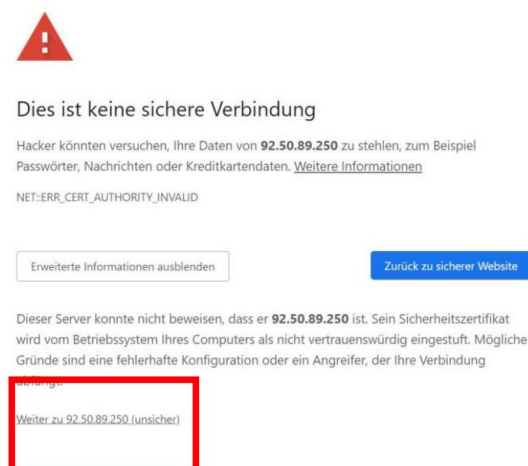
Dies ist keine sichere Verbindung

Hacker könnten versuchen, Ihre Daten von **92.50.89.250** zu stehlen, zum Beispiel Passwörter, Nachrichten oder Kreditkartendaten. Weitere Informationen

NET::ERR_CERT_AUTHORITY_INVALID

Erweiterte Informationen ausblenden

Zurück zu sicherer Website

Dieser Server konnte nicht beweisen, dass er **92.50.89.250** ist. Sein Sicherheitszertifikat wird vom Betriebssystem Ihres Computers als nicht vertrauenswürdig eingestuft. Mögliche Gründe sind eine fehlerhafte Konfiguration oder ein Angreifer, der Ihre Verbindung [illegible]

Weiter zu 92.50.89.250 (unsicher)